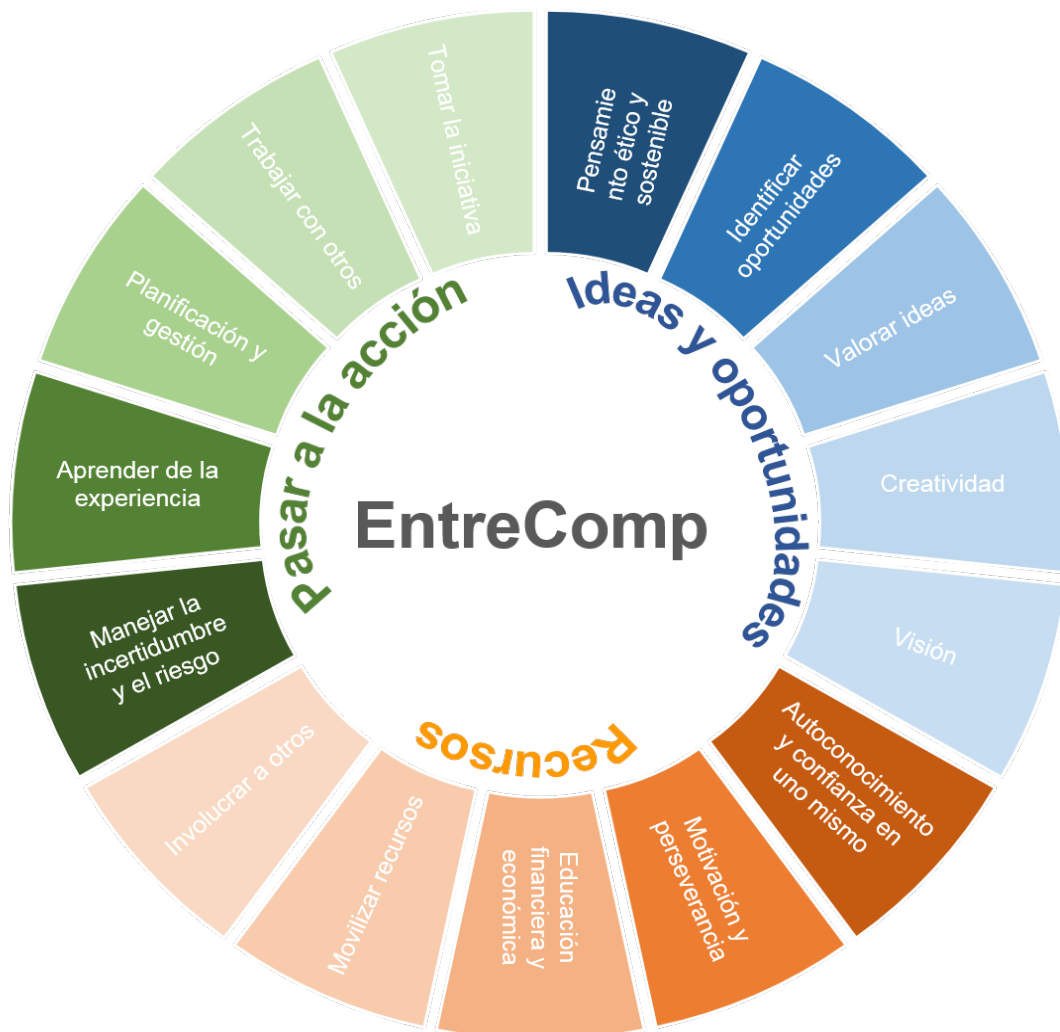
EntreComp

Ideas y oportunidades

Pensamiento ético y sostenible

Identificar oportunidades

Valorar ideas

Creatividad

Visión

Recursos

Autoconocimiento y confianza en uno mismo

Motivación y perseverancia

Educación financiera y económica

Movilizar recursos

Involucrar a otros

Pasar a la acción

Manejar la incertidumbre y el riesgo

Aprender de la experiencia

Planificación y gestión

Trabajar con otros

Tomar la iniciativa